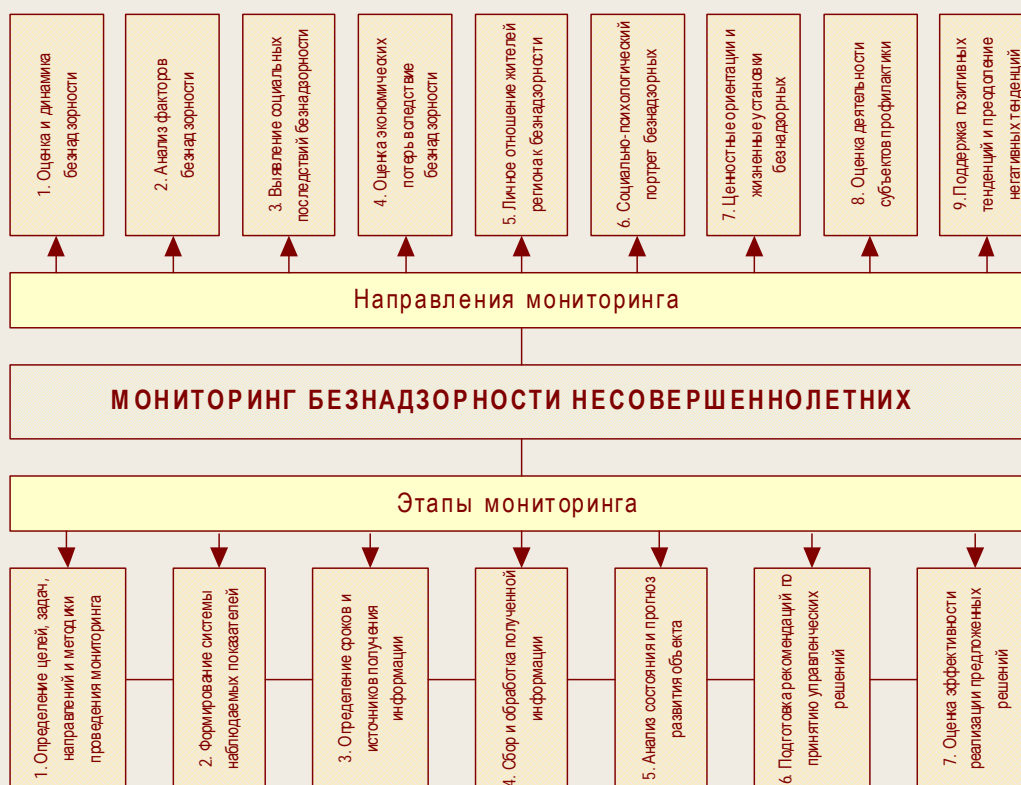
1. Оценка и динамика безнадзорности

2. Анализ факторов безнадзорности

3. Выявление социальных последствий безнадзорности

4. Оценка экономических потерь вследствие безнадзорности

5. Личное отношение жителей региона к безнадзорности

6. Социально-психологический портрет безнадзорных

7. Ценностные ориентации и жизненные установки безнадзорных

8. Оценка деятельности субъектов профилактики

9. Поддержка позитивных тенденций и преодоление негативных тенденций

Направления мониторинга

МОНИТОРИНГ БЕЗНАДЗОРНОСТИ НЕСОВЕРШЕННОЛЕТНИХ

Этапы мониторинга

1. Определение целей, задач, направлений и методики проведения мониторинга

2. Формирование системы наблюдаемых показателей

3. Определение сроков и источников получения информации

4. Сбор и обработка полученной информации

5. Анализ состояния и прогноз развития объекта

6. Подготовка рекомендаций по принятию управленческих решений

7. Оценка эффективности реализации предложенных решений